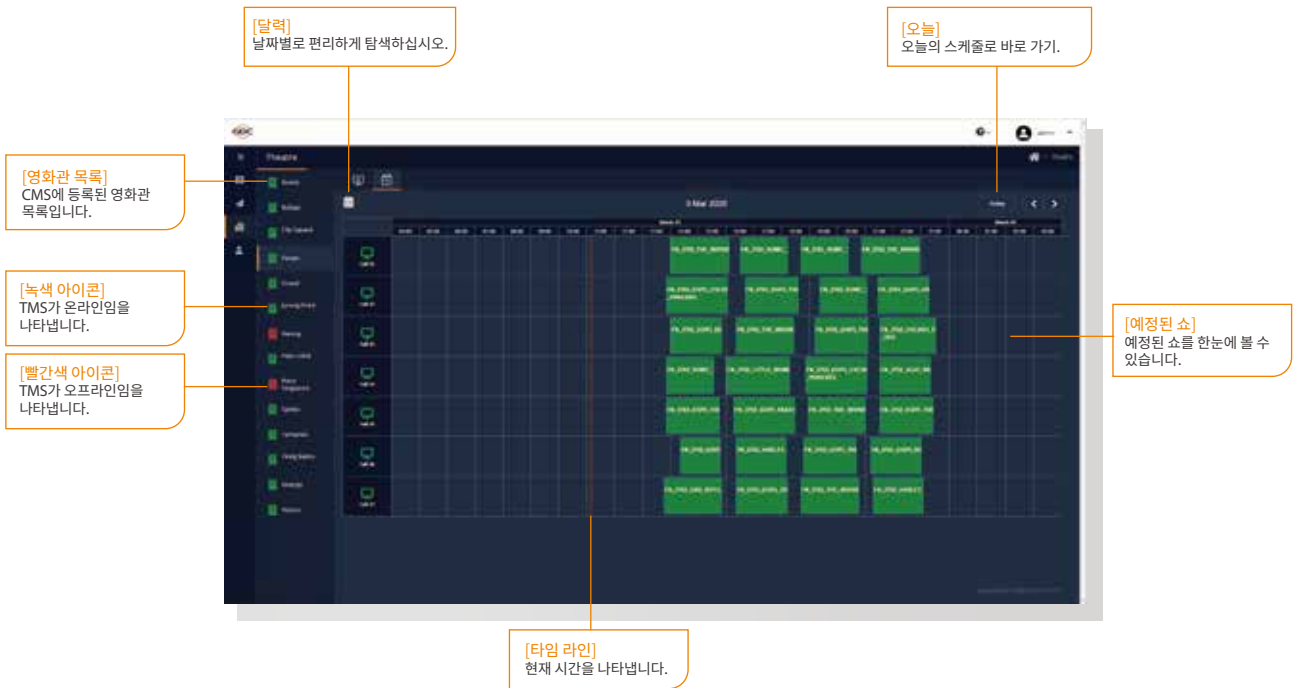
[달력]
날짜별로 편리하게 탐색하십시오.

[오늘]
오늘의 스케줄로 바로 가기.

[영화관 목록]
CMS에 등록된 영화관 목록입니다.

[녹색 아이콘]
TMS가 온라인임을 나타냅니다.

[빨간색 아이콘]
TMS가 오프라인임을 나타냅니다.

[예정된 쇼]
예정된 쇼를 한눈에 볼 수 있습니다.

[타임 라인]
현재 시간을 나타냅니다.

Theatre

Today